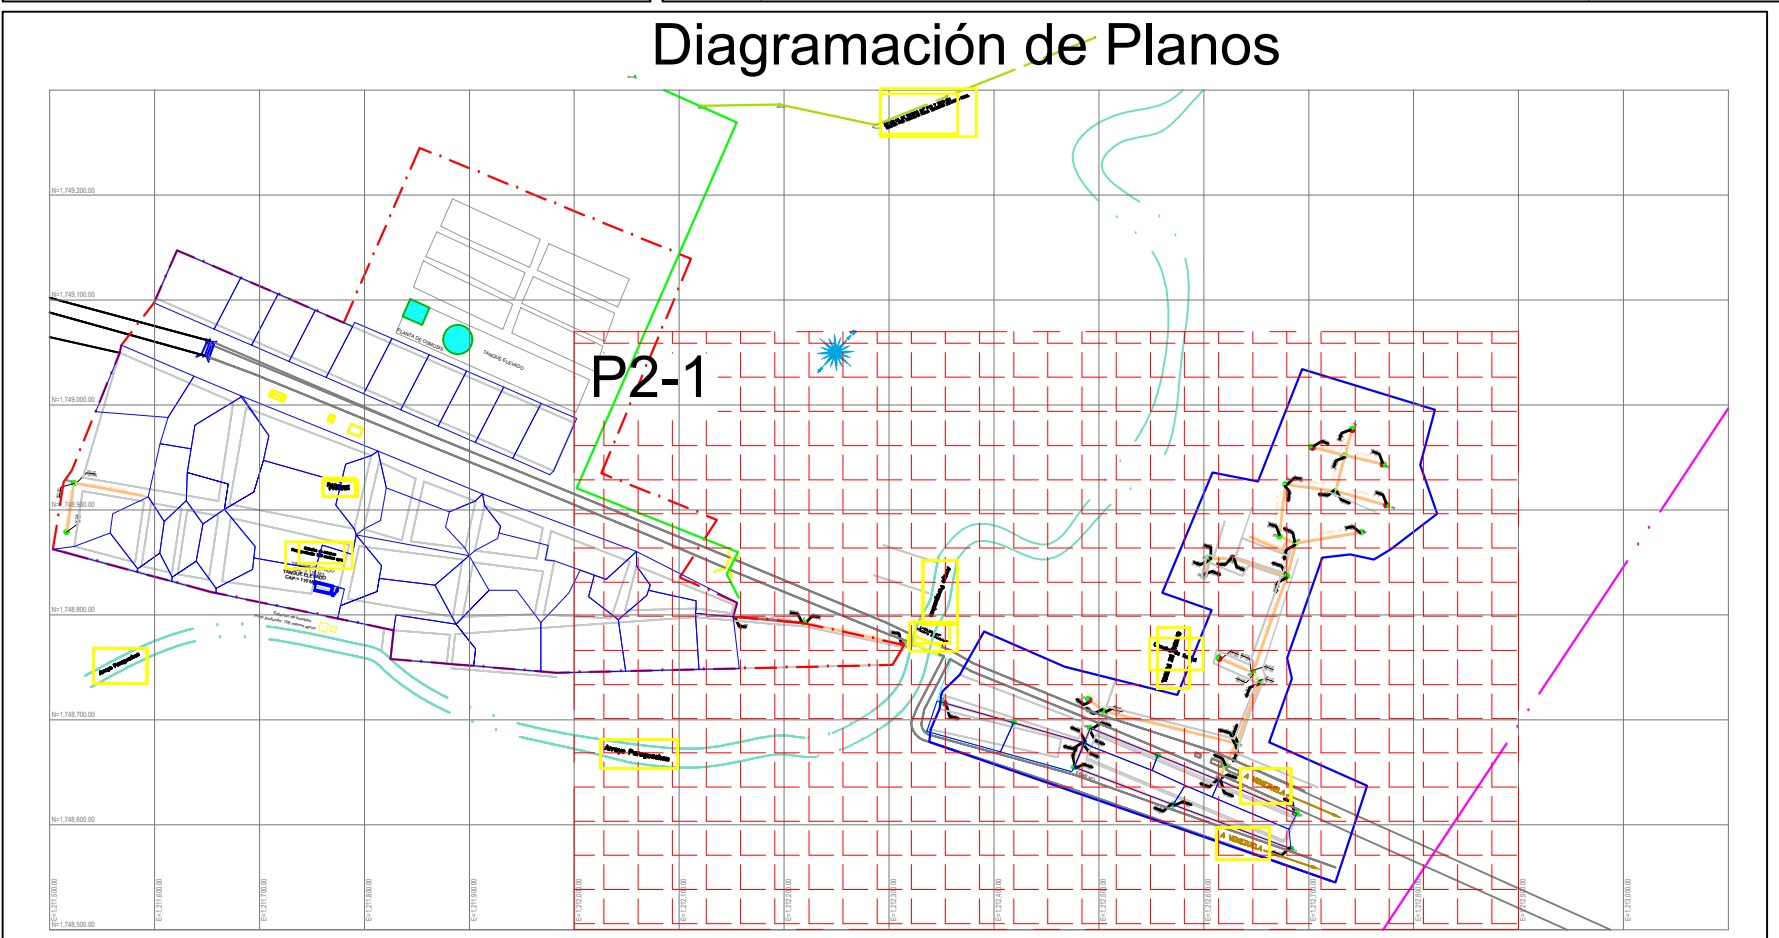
Diagramación de Planos

P2-1

N=1,749,200.00

N=1,749,100.00

N=1,749,000.00

N=1,748,900.00

N=1,748,800.00

N=1,748,700.00

N=1,748,600.00

N=1,748,500.00

PLANTA DE OSMOSIS

TANQUE ELEVADO

TANQUE ELEVADO
CAP = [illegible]

Arroyo Pasaquina

Arroyo Pasaquina

E=1,211,500.00

E=1,211,600.00

E=1,211,700.00

E=1,211,800.00

E=1,211,900.00

E=1,212,000.00

E=1,212,100.00

E=1,212,200.00

E=1,212,300.00

E=1,212,400.00

E=1,212,500.00

E=1,212,600.00

E=1,212,700.00

E=1,212,800.00

E=1,212,900.00

E=1,213,000.00